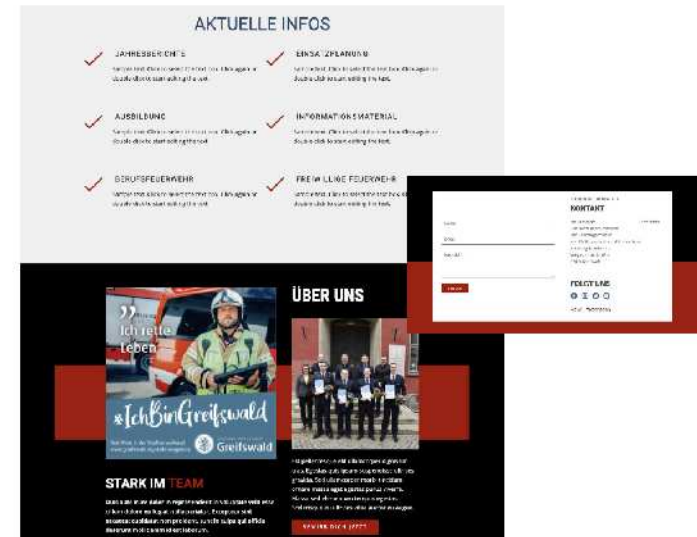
AKTUELLE INFOS

JAHRESBERICHTE
Sample text. Click to select the text box. Click again or double click to start editing the text.

EINSATZPLANUNG
Sample text. Click to select the text box. Click again or double click to start editing the text.

AUSBILDUNG
Sample text. Click to select the text box. Click again or double click to start editing the text.

INFORMATIONSMATERIAL
Sample text. Click to select the text box. Click again or double click to start editing the text.

BERUFSFEUERWEHR
Sample text. Click to select the text box. Click again or double click to start editing the text.

FREIWILLIGE FEUERWEHR
Sample text. Click to select the text box. Click again or double click to start editing the text.

KONTAKT

Name
Email
Message

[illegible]

FOLGE UNS

„ Ich rette Leben

#IchBinGreifswald

Greifswald

ÜBER UNS

STARK IM TEAM

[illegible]

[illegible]

BEWIRB DICH JETZT